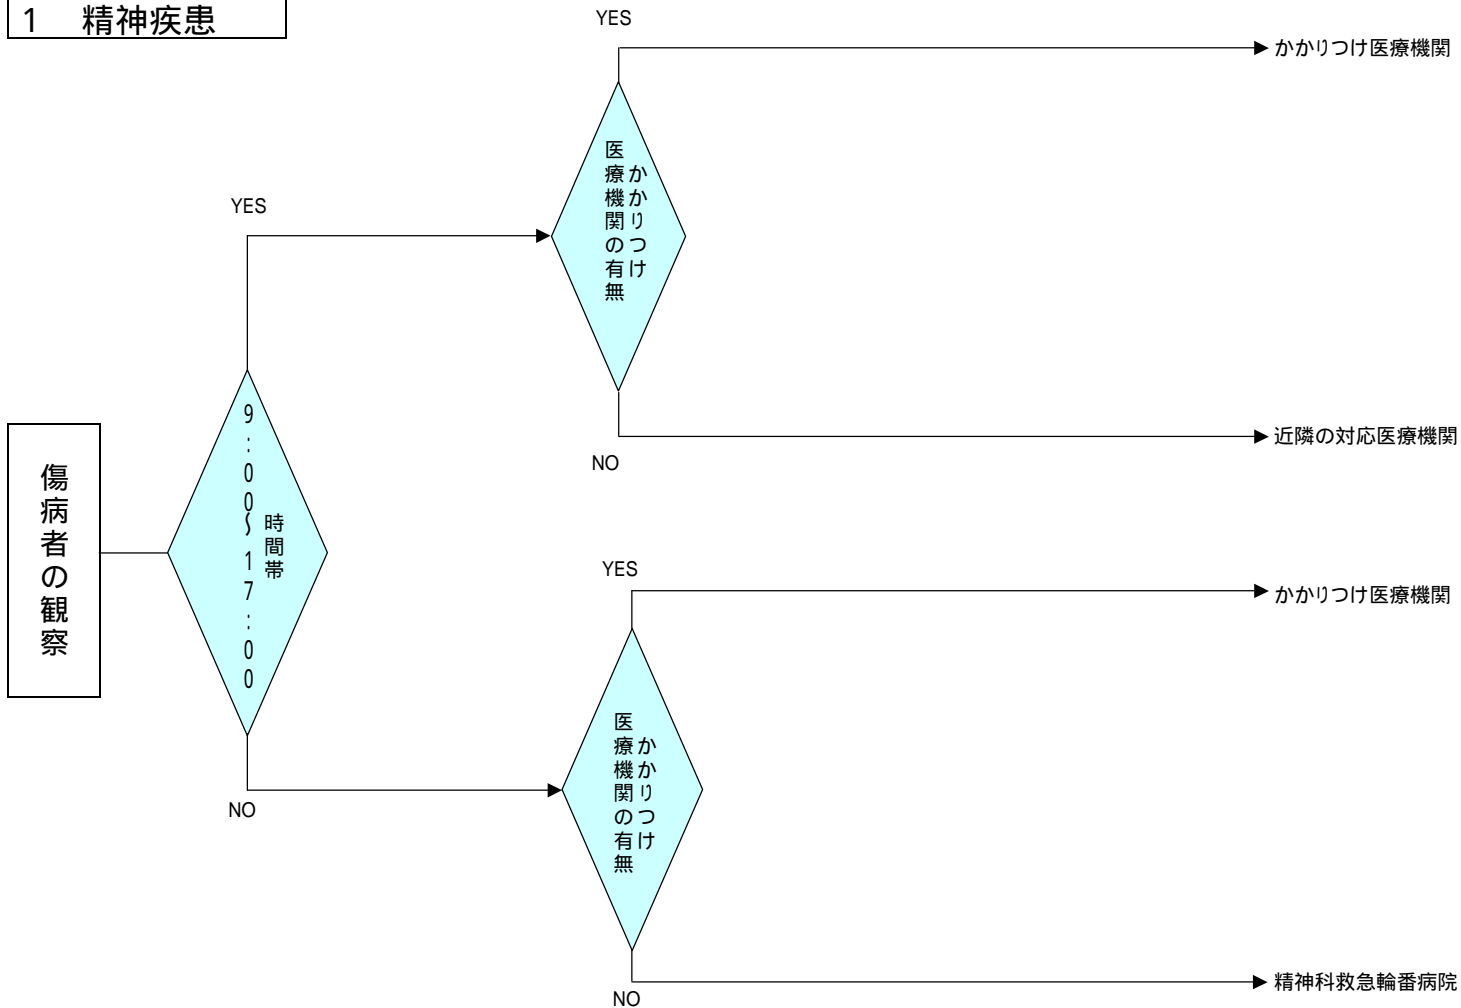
1　精神疾患

傷病者の観察

時間帯
9：00～17：00

YES

かかりつけ医療機関の有無

YES

かかりつけ医療機関

NO

近隣の対応医療機関

NO

かかりつけ医療機関の有無

YES

かかりつけ医療機関

NO

精神科救急輪番病院